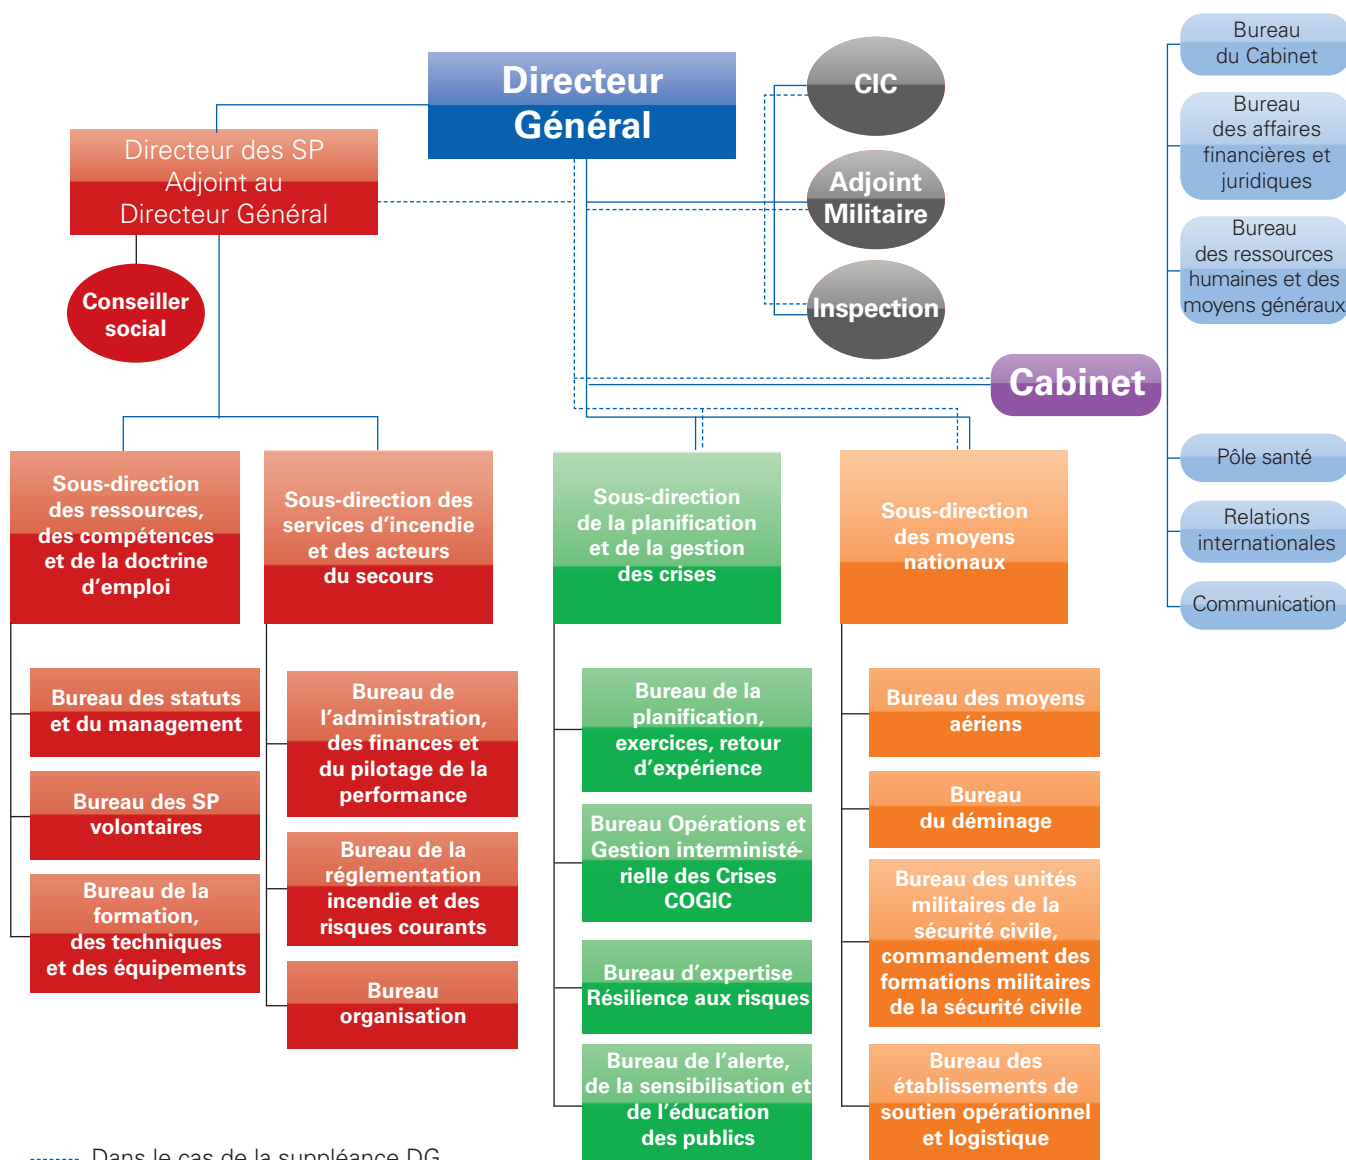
Directeur Général

Directeur des SP Adjoint au Directeur Général

Conseiller social

CIC

Adjoint Militaire

Inspection

Cabinet

Bureau du Cabinet

Bureau des affaires financières et juridiques

Bureau des ressources humaines et des moyens généraux

Pôle santé

Relations internationales

Communication

Sous-direction des ressources, des compétences et de la doctrine d'emploi

Bureau des statuts et du management

Bureau des SP volontaires

Bureau de la formation, des techniques et des équipements

Sous-direction des services d'incendie et des acteurs du secours

Bureau de l'administration, des finances et du pilotage de la performance

Bureau de la réglementation incendie et des risques courants

Bureau organisation

Sous-direction de la planification et de la gestion des crises

Bureau de la planification, exercices, retour d'expérience

Bureau Opérations et Gestion interministérielle des Crises COGIC

Bureau d'expertise Résilience aux risques

Bureau de l'alerte, de la sensibilisation et de l'éducation des publics

Sous-direction des moyens nationaux

Bureau des moyens aériens

Bureau du déminage

Bureau des unités militaires de la sécurité civile, commandement des formations militaires de la sécurité civile

Bureau des établissements de soutien opérationnel et logistique

Dans le cas de la suppléance DG